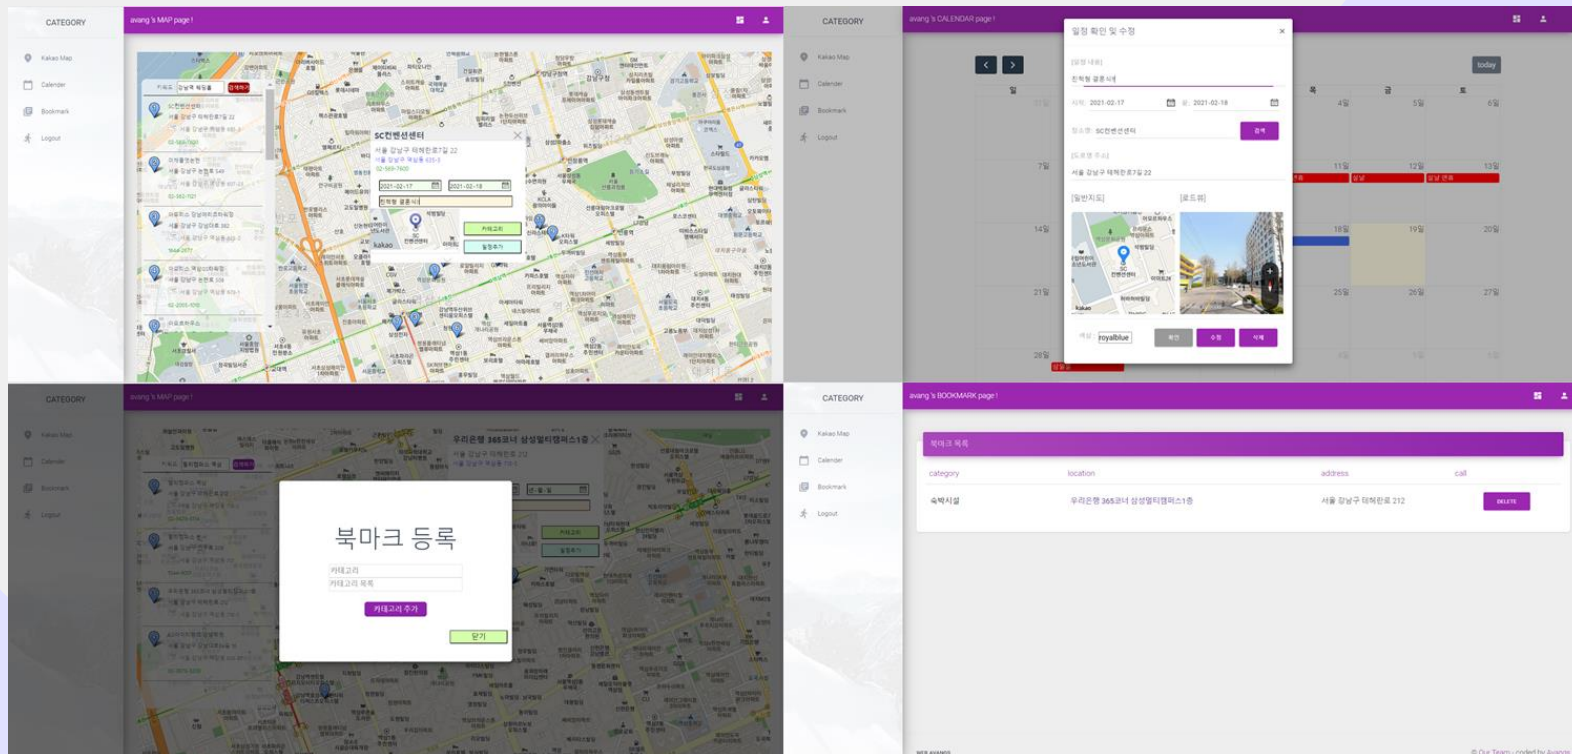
CATEGORY

Kakao Map

Calender

Bookmark

Logout

avang 's MAP page !

키워드 강남역 맛집 검색하기

SC컨벤션센터

서울 강남구 테헤란로7길 22

서울 강남구 역삼동 825-3

02-569-7400

2021-02-17

2021-02-18

친척형 결혼식

카테고리

일정추가

Kakao

CATEGORY

Kakao Map

Calender

Bookmark

Logout

avang 's CALENDAR page !

today

일

토

4일

5일

6일

7일

11일

12일

13일

14일

18일

19일

20일

21일

25일

26일

27일

28일

일정 확인 및 수정

[일정 내용]

친척형 결혼식

시작: 2021-02-17

끝: 2021-02-18

장소명: SC컨벤션센터

검색

[도로명 주소]

서울 강남구 테헤란로7길 22

[일반지도]

[로드뷰]

색상: royalblue

확인

수정

삭제

CATEGORY

Kakao Map

Calender

Bookmark

Logout

avang 's MAP page !

우리은행 365코너 삼성멀티캠퍼스1층

서울 강남구 테헤란로 212

북마크 등록

카테고리

카테고리 목록

카테고리 추가

닫기

CATEGORY

Kakao Map

Calender

Bookmark

Logout

avang 's BOOKMARK page !

북마크 목록

| category | location | address | call |  |
|---|---|---|---|---|
| 숙박시설 | 우리은행 365코너 삼성멀티캠퍼스1층 | 서울 강남구 테헤란로 212 |  | DELETE |

© Our Team - coded by Avang